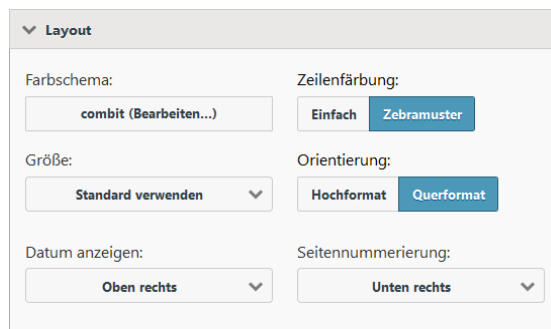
Layout

Farbschema:
combit (Bearbeiten...)

Zeilenfärbung:
Einfach Zebramuster

Größe:
Standard verwenden

Orientierung:
Hochformat Querformat

Datum anzeigen:
Oben rechts

Seitennummerierung:
Unten rechts